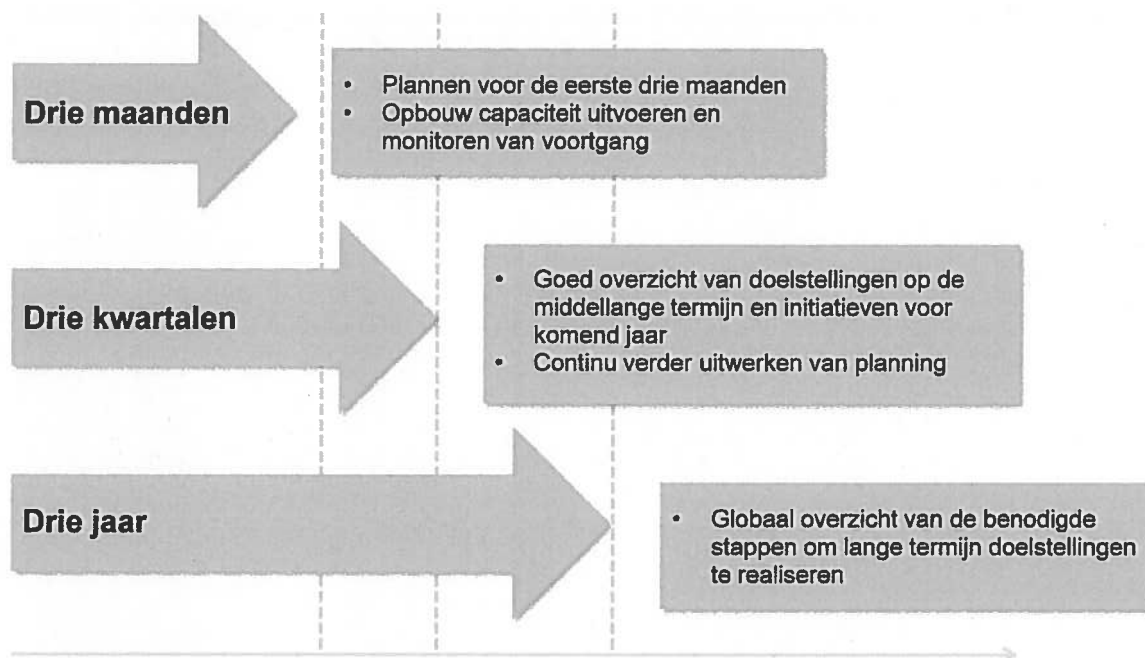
Drie maanden

- Plannen voor de eerste drie maanden
- Opbouw capaciteit uitvoeren en monitoren van voortgang

Drie kwartalen

- Goed overzicht van doelstellingen op de middellange termijn en initiatieven voor komend jaar
- Continu verder uitwerken van planning

Drie jaar

- Globaal overzicht van de benodigde stappen om lange termijn doelstellingen te realiseren